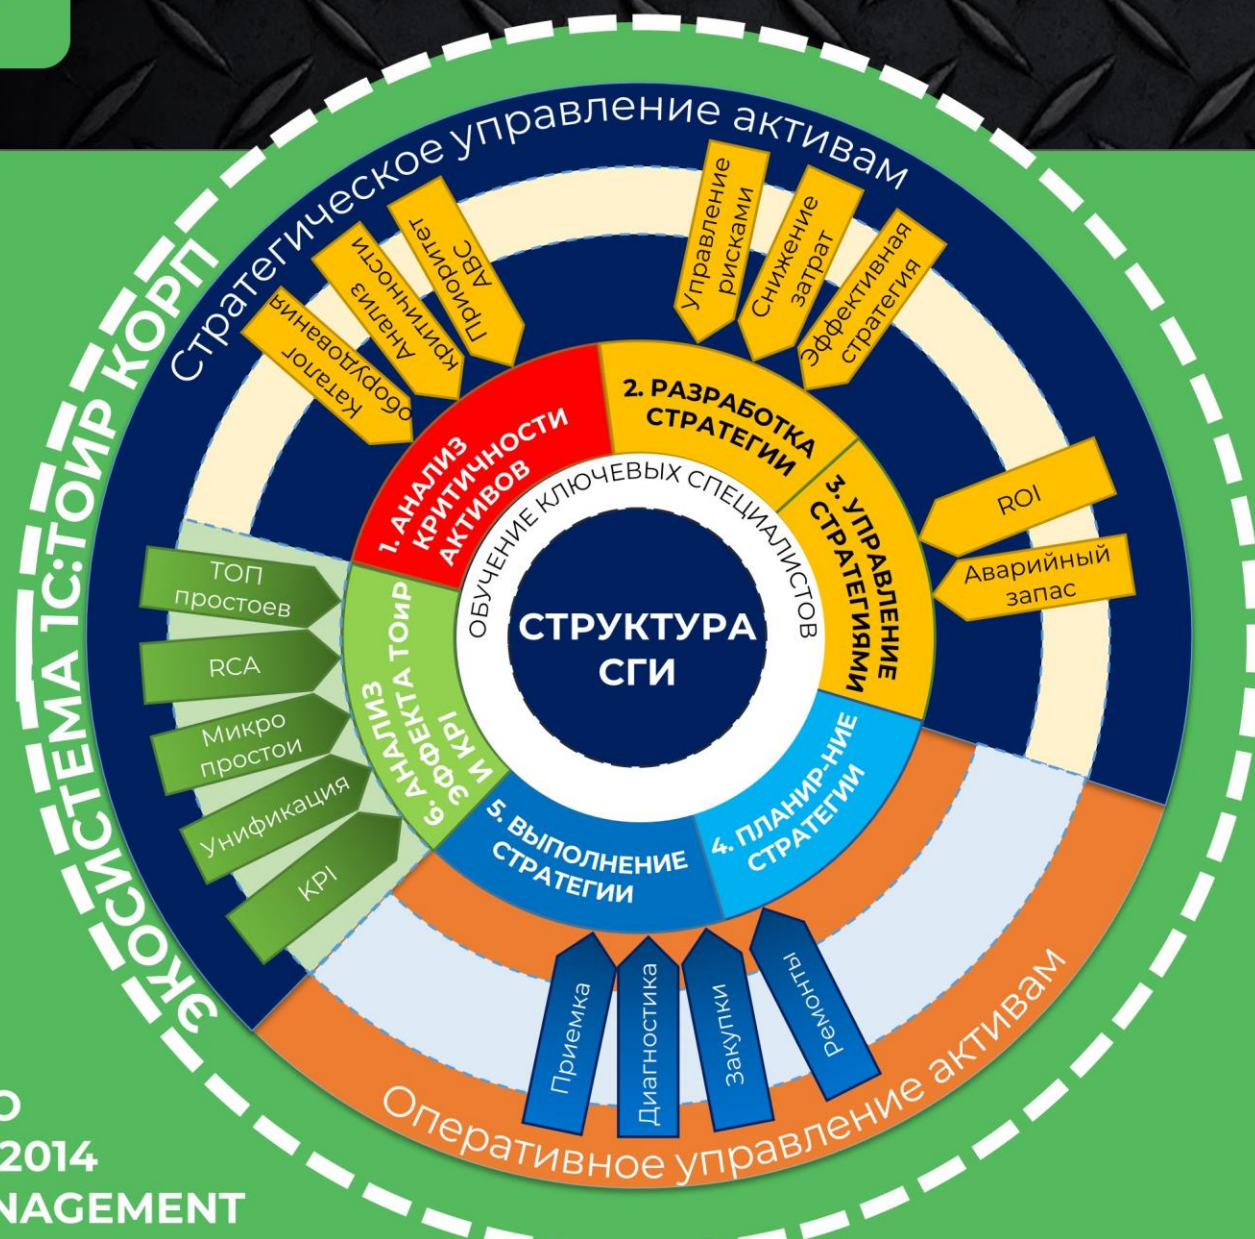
Экосистема 1С:ТОИР КОРП

Стратегическое управление активам

Каталог оборудования

Анализ критичности

Приоритет ABC

Управление рисками

Снижение затрат

Эффективная стратегия

1. АНАЛИЗ КРИТИЧНОСТИ АКТИВОВ

2. РАЗРАБОТКА СТРАТЕГИИ

3. УПРАВЛЕНИЕ СТРАТЕГИЯМИ

ROI

Аварийный запас

ОБУЧЕНИЕ КЛЮЧЕВЫХ СПЕЦИАЛИСТОВ

СТРУКТУРА СГИ

ТОП простоев

RCA

Микро простои

Унификация

KPI

6. АНАЛИЗ ЭФФЕКТА ТОиР И KPI

5. ВЫПОЛНЕНИЕ СТРАТЕГИИ

4. ПЛАНИР-НИЕ СТРАТЕГИИ

Приемка

Диагностика

Закупки

Ремонты

Оперативное управление активам

O
2014
NAGEMENT